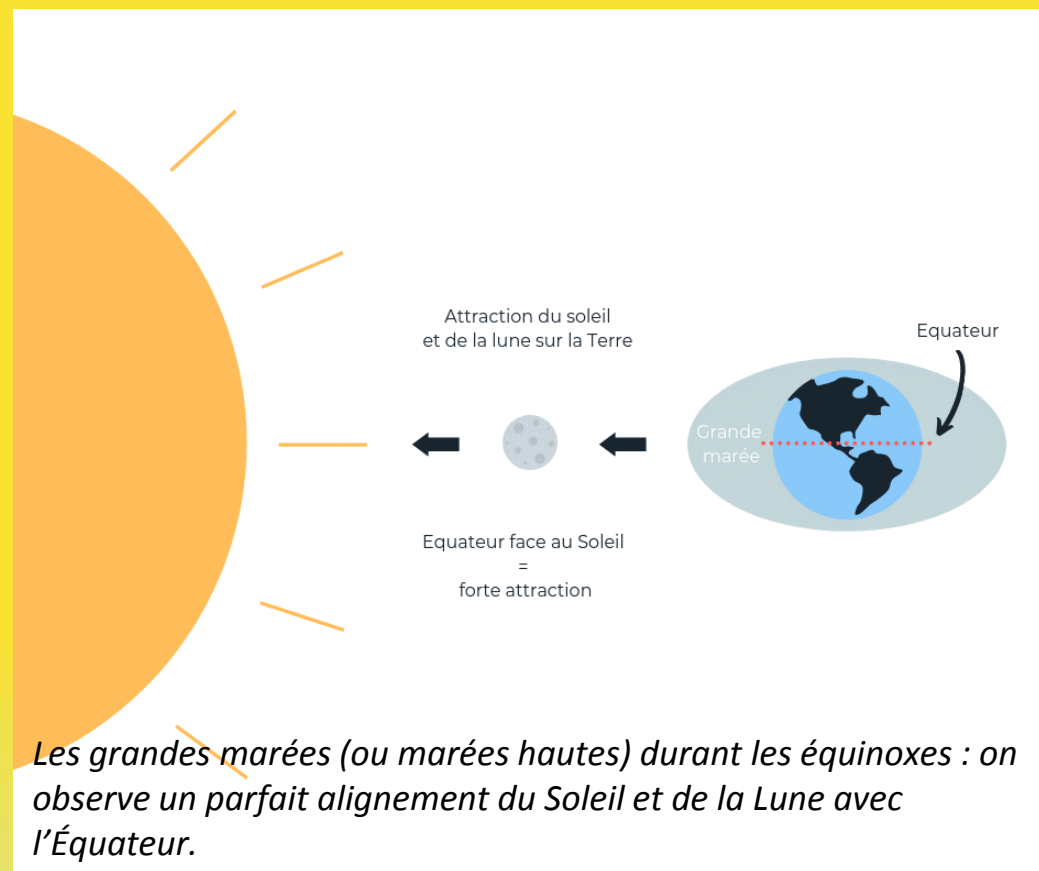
Attraction du soleil et de la lune sur la Terre

Equateur

Grande marée

Equateur face au Soleil
=
forte attraction

Les grandes marées (ou marées hautes) durant les équinoxes : on observe un parfait alignement du Soleil et de la Lune avec l'Équateur.